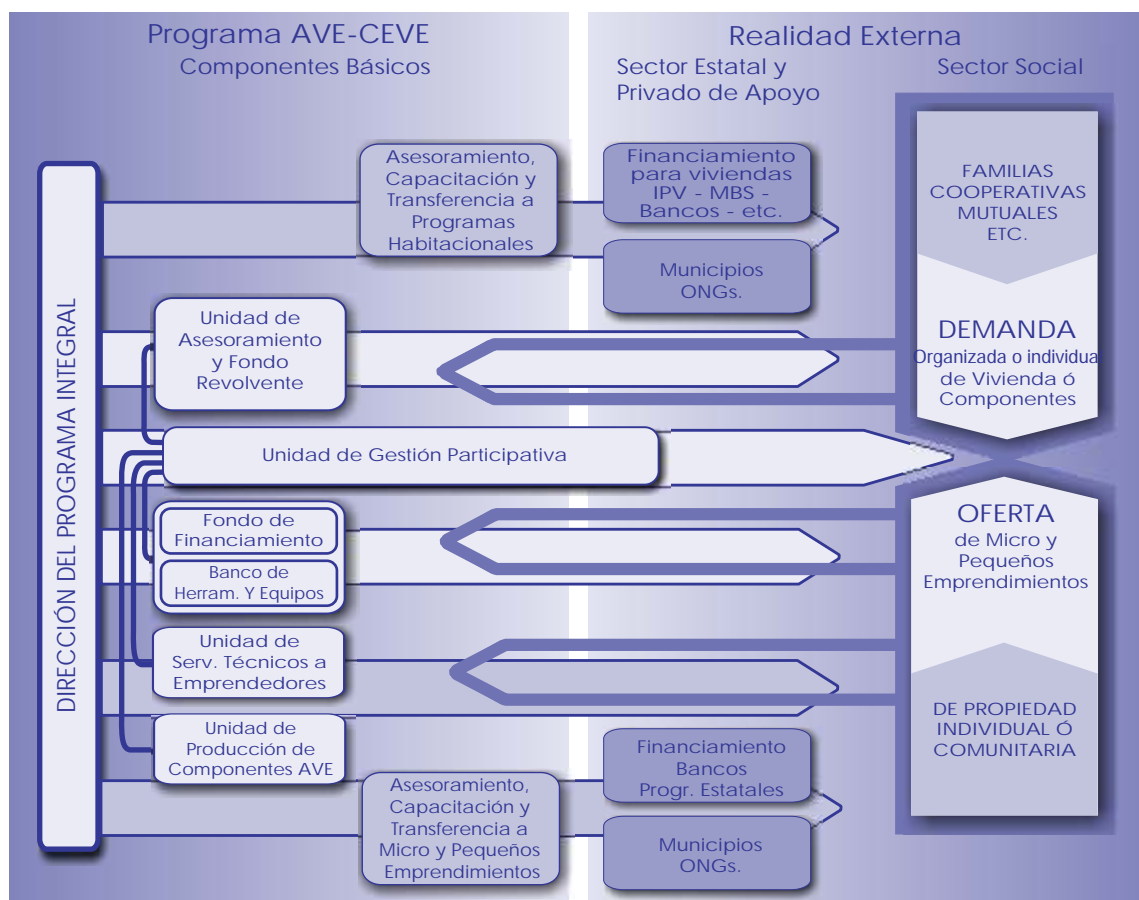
Programa AVE-CEVE
Componentes Básicos

Realidad Externa

Sector Estatal y Privado de Apoyo

Sector Social

DIRECCIÓN DEL PROGRAMA INTEGRAL

Asesoramiento, Capacitación y Transferencia a Programas Habitacionales

Financiamiento para viviendas IPV - MBS - Bancos - etc.

Municipios ONGs.

FAMILIAS COOPERATIVAS MUTUALES ETC.

Unidad de Asesoramiento y Fondo Revolvente

DEMANDA
Organizada o individual de Vivienda ó Componentes

Unidad de Gestión Participativa

Fondo de Financiamiento

Banco de Herram. Y Equipos

OFERTA
de Micro y Pequeños Emprendimientos

Unidad de Serv. Técnicos a Emprendedores

DE PROPIEDAD INDIVIDUAL Ó COMUNITARIA

Unidad de Producción de Componentes AVE

Asesoramiento, Capacitación y Transferencia a Micro y Pequeños Emprendimientos

Financiamiento Bancos Progr. Estatales

Municipios ONGs.